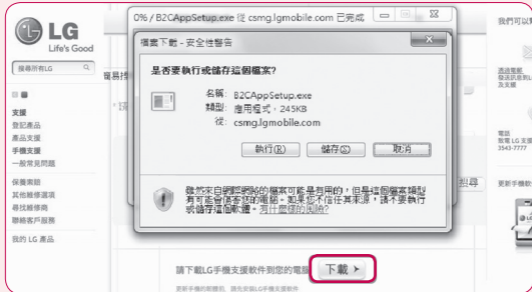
LG
Life's Good

搜尋所有LG

支援
登記產品
產品支援
手機支援
一般常見問題

保養責期
其他維修選項
尋找維修商
聯絡客戶服務

我的 LG 產品

0% / B2CAppSetup.exe 從 csmg.lgmobile.com 已完成

檔案下載 - 安全性警告

是否要執行或儲存這個檔案?

名稱: B2CAppSetup.exe
類型: 應用程式, 245KB
從: csmg.lgmobile.com

執行(R) 儲存(S) 取消

雖然來自網際網路的檔案可能是有用的,但是這個檔案類型有可能會傷害您的電腦。如果您不信任其來源,請不要執行或儲存這個軟體。有什麼樣的風險?

請下載LG手機支援軟件到您的電腦 下載

我們可以

電話
3343-7777